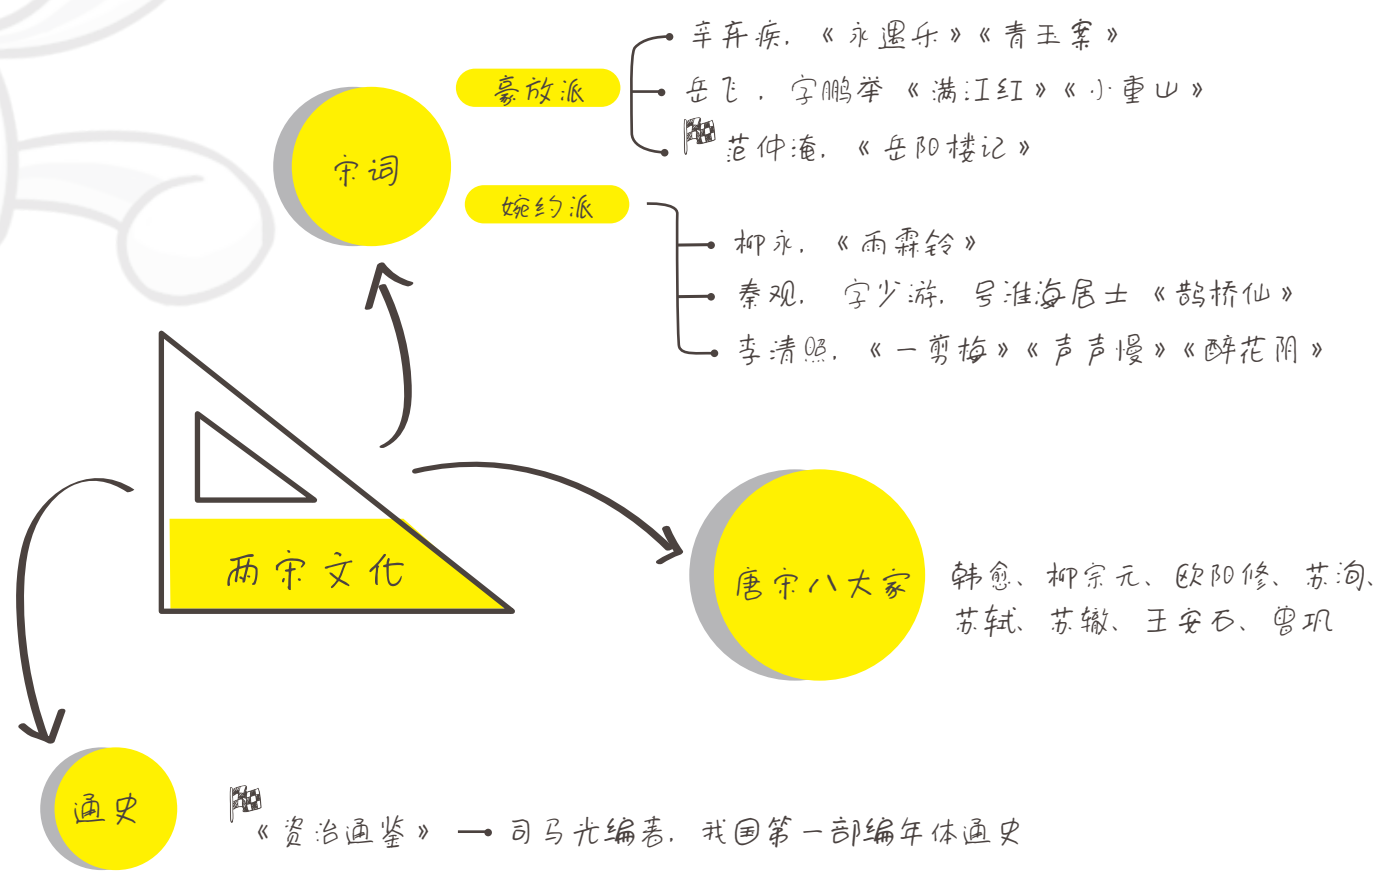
宋词

豪放派

辛弃疾，《永遇乐》《青玉案》

岳飞，字鹏举《满江红》《小重山》

范仲淹，《岳阳楼记》

婉约派

柳永，《雨霖铃》

秦观，字少游，号淮海居士《鹊桥仙》

李清照，《一剪梅》《声声慢》《醉花阴》

两宋文化

唐宋八大家

韩愈、柳宗元、欧阳修、苏洵、苏轼、苏辙、王安石、曾巩

通史

《资治通鉴》—司马光编著，我国第一部编年体通史